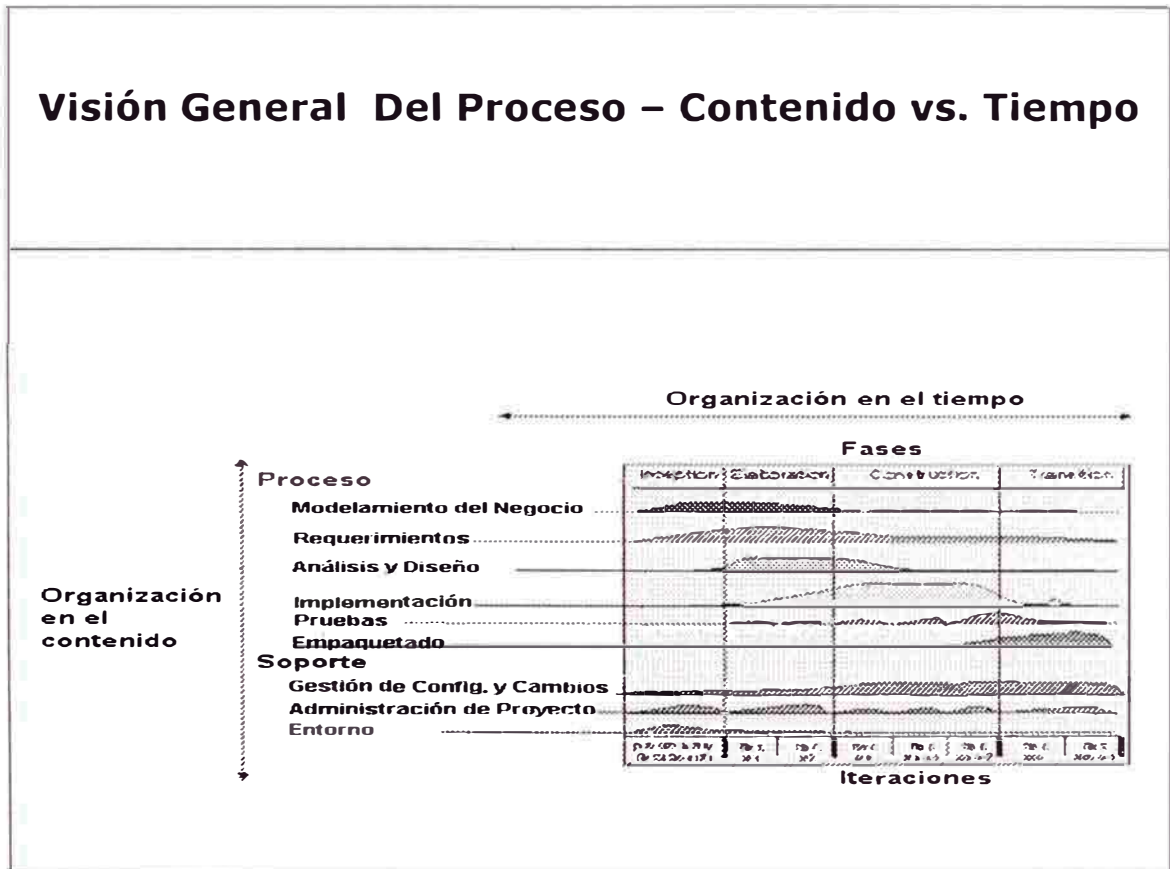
Visión General Del Proceso – Contenido vs. Tiempo

Organización en el tiempo

Fases

Inception | Elaboration | Construction | Transition

Proceso

Modelamiento del Negocio

Requerimientos

Análisis y Diseño

Implementación

Pruebas

Empaquetado

Soporte

Gestión de Config. y Cambios

Administración de Proyecto

Entorno

Organización en el contenido

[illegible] | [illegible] | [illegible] | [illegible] | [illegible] | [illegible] | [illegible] | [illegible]

Iteraciones